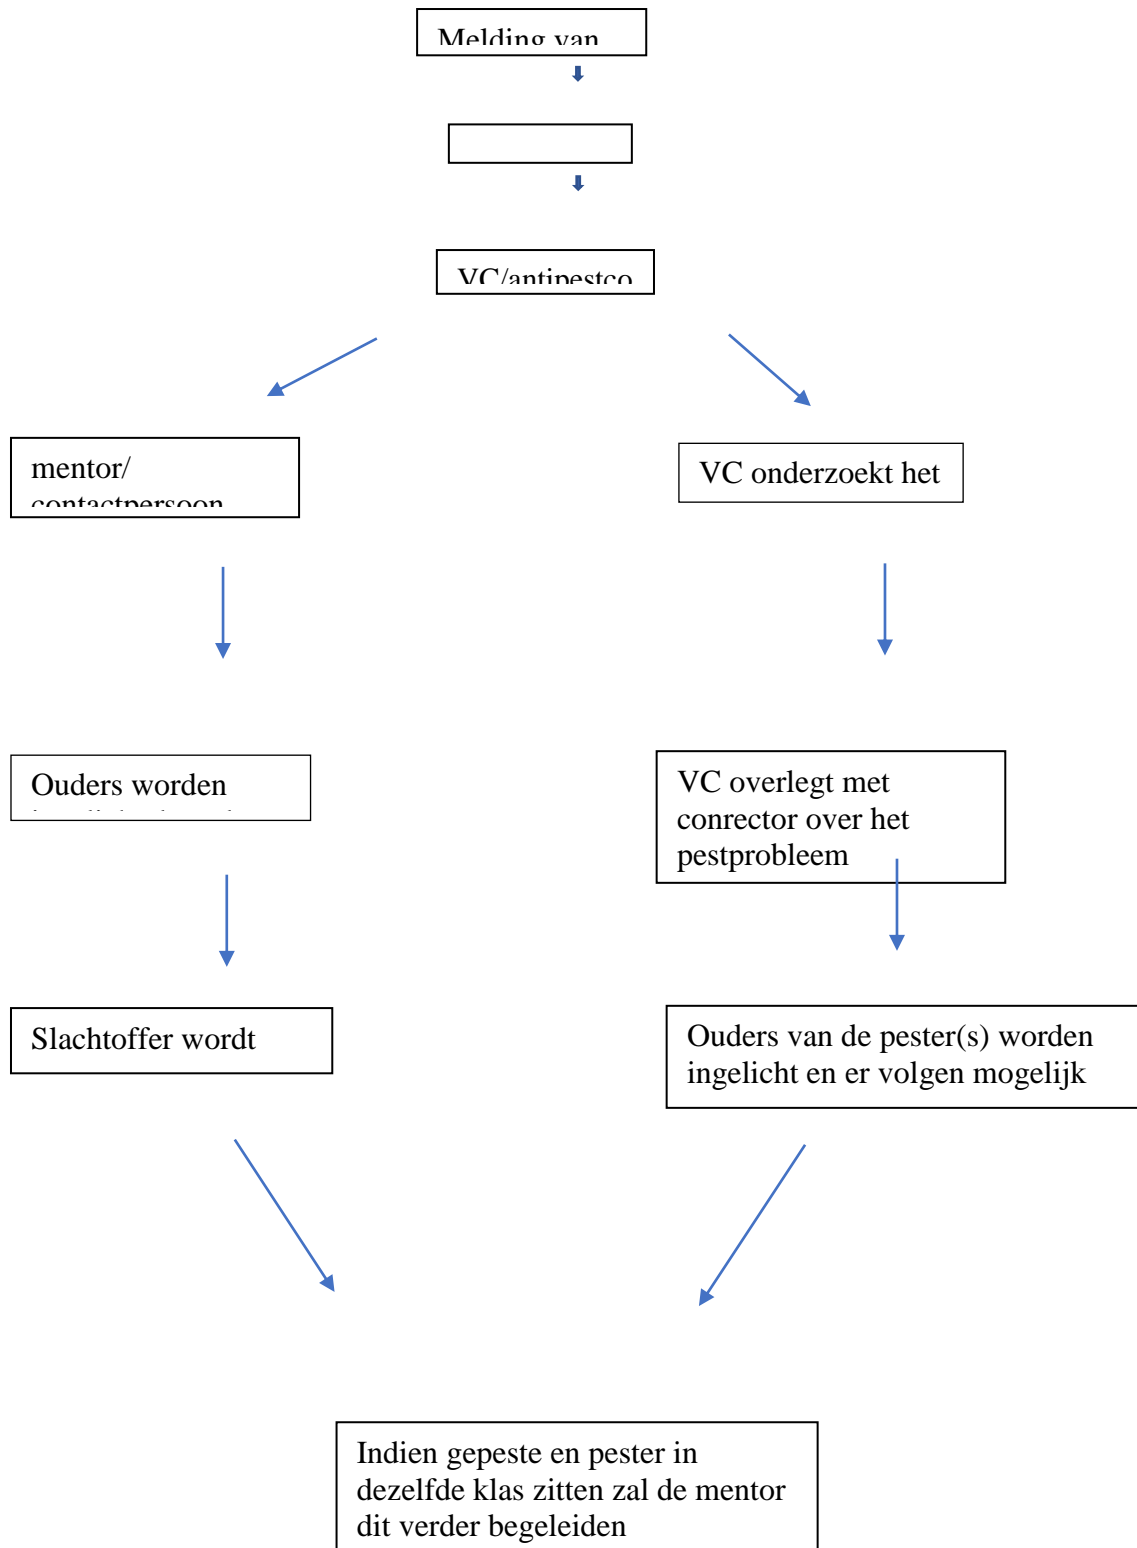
Melding van

VC/antipestco

mentor/
contactpersoon

VC onderzoekt het

Ouders worden
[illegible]

VC overlegt met conrector over het pestprobleem

Slachtoffer wordt

Ouders van de pester(s) worden ingelicht en er volgen mogelijk

Indien gepeste en pester in dezelfde klas zitten zal de mentor dit verder begeleiden